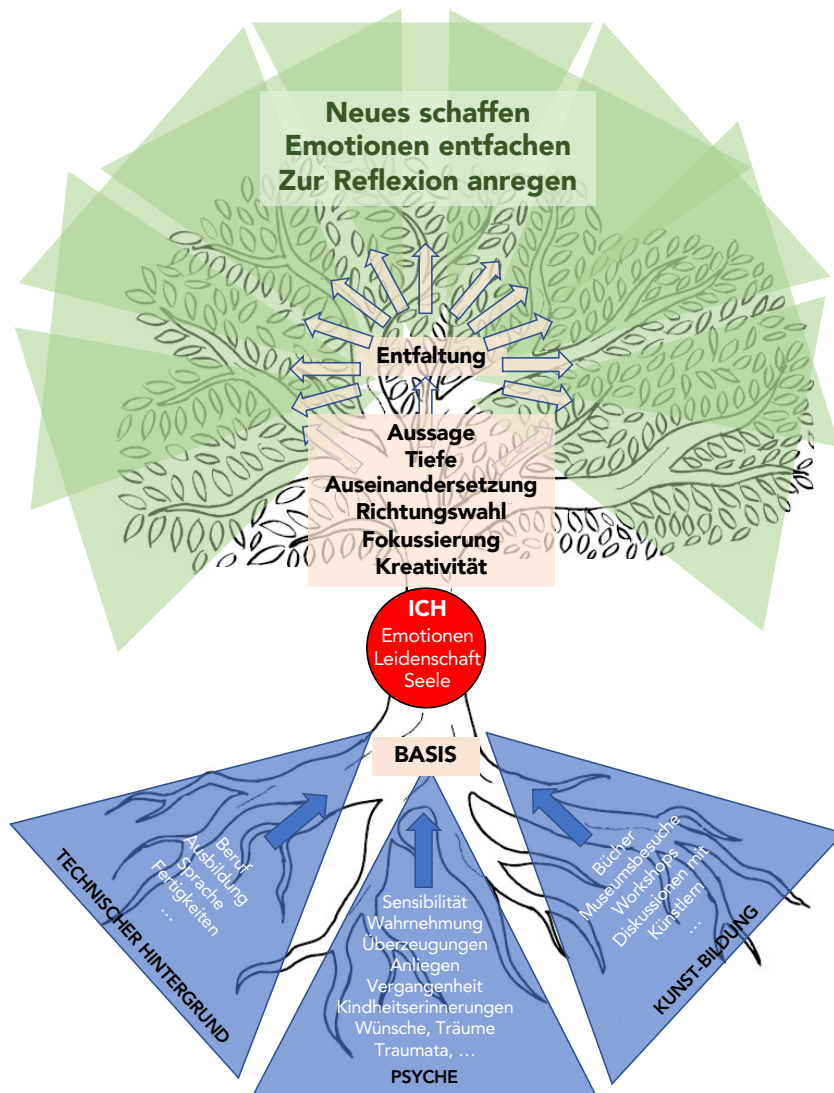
Neues schaffen
Emotionen entfachen
Zur Reflexion anregen

Entfaltung

Aussage
Tiefe
Auseinandersetzung
Richtungswahl
Fokussierung
Kreativität

ICH
Emotionen
Leidenschaft
Seele

BASIS

TECHNISCHER HINTERGRUND
Beruf
Ausbildung
Sprache
Fertigkeiten
...

Sensibilität
Wahrnehmung
Überzeugungen
Anliegen
Vergangenheit
Kindheitserinnerungen
Wünsche, Träume
Traumata, ...
PSYCHE

KUNST-BILDUNG
Bücher
Museumsbesuche
Workshops
Diskussionen mit
Künstlern
...